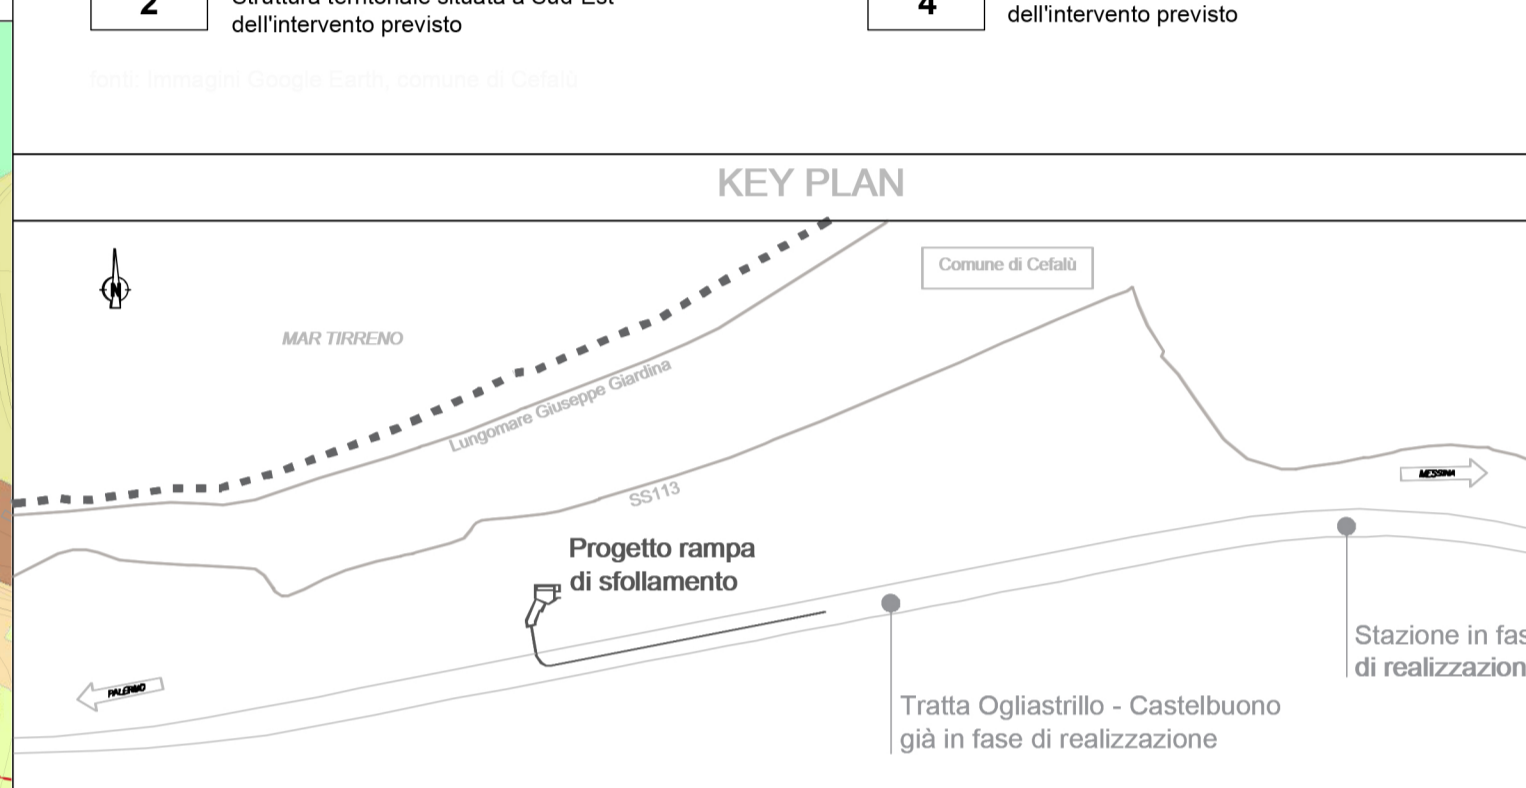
2

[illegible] dell'intervento previsto

4

dell'intervento previsto

fonti: Immagini Google Earth, comune di Cefalù

KEY PLAN

N

Comune di Cefalù

MAR TIRRENO

Lungomare Giuseppe Giardina

SS113

MESSINA

Progetto rampa di sfollamento

PALERMO

Stazione in fas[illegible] di realizzazion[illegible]

Tratta Ogliastrillo - Castelbuono già in fase di realizzazione